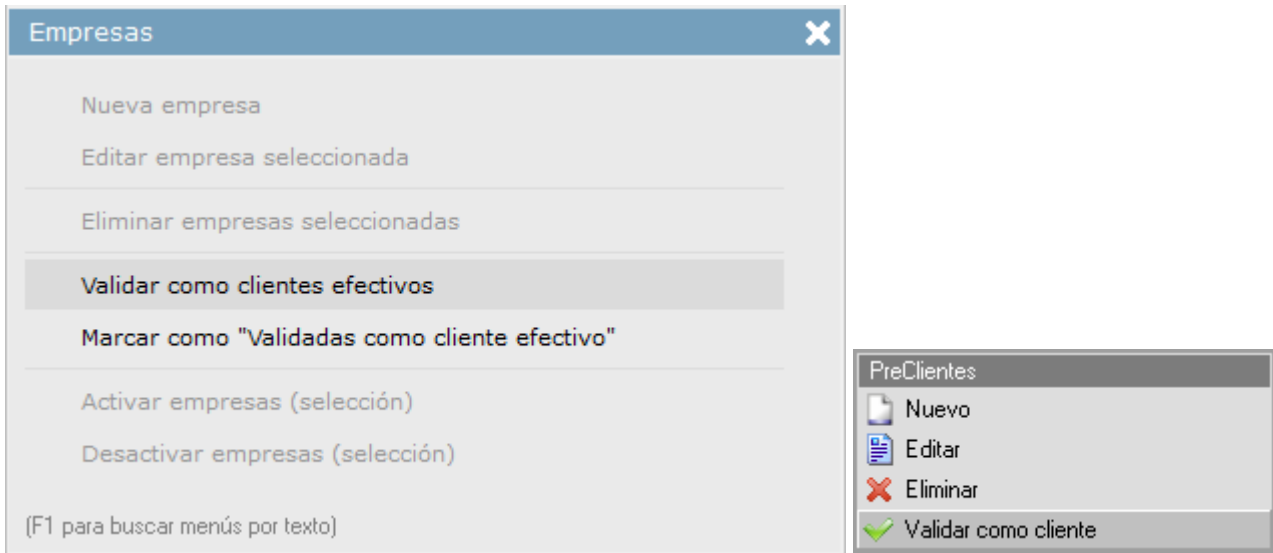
Empresas

Nueva empresa

Editar empresa seleccionada

Eliminar empresas seleccionadas

Validar como clientes efectivos

Marcar como "Validadas como cliente efectivo"

Activar empresas (selección)

Desactivar empresas (selección)

(F1 para buscar menús por texto)

PreClientes

Nuevo

Editar

Eliminar

Validar como cliente